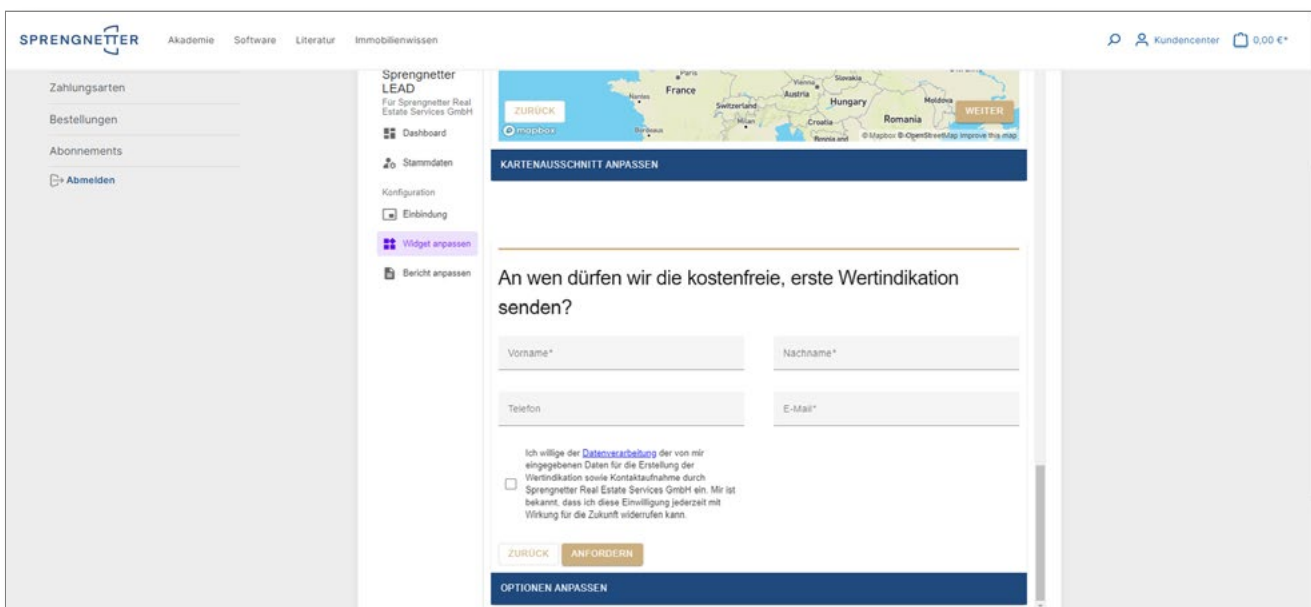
SPRENGNETTER Akademie Software Literatur Immobilienwissen

Kundencenter 0,00 €*

Zahlungsarten
Bestellungen
Abonnements
Abmelden

Sprengnetter LEAD
Für Sprengnetter Real Estate Services GmbH
Dashboard
Stammdaten
Konfiguration
Einbindung
Widget anpassen
Bericht anpassen

Paris France Nantes Bordeaux Switzerland Milan Vienna Slovakia Austria Hungary Moldova Croatia Romania Bosnia and

ZURÜCK
WEITER
mapbox
© Mapbox © OpenStreetMap Improve this map

KARTENAUSSCHNITT ANPASSEN

An wen dürfen wir die kostenfreie, erste Wertindikation senden?

Vorname*
Nachname*
Telefon
E-Mail*

Ich willige der Datenverarbeitung der von mir eingegebenen Daten für die Erstellung der Wertindikation sowie Kontaktaufnahme durch Sprengnetter Real Estate Services GmbH ein. Mir ist bekannt, dass ich diese Einwilligung jederzeit mit Wirkung für die Zukunft widerrufen kann.

ZURÜCK
ANFORDERN

OPTIONEN ANPASSEN